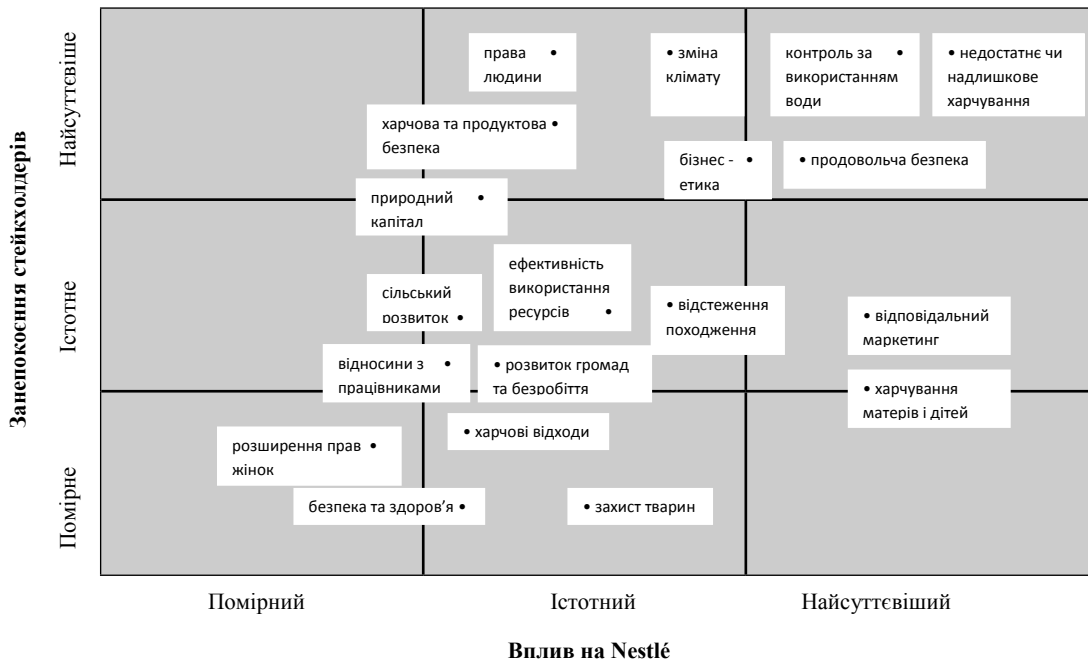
Занепокоєння стейкхолдерів

Найсуттєвіше

Істотне

Помірне

права • людини

• зміна клімату

контроль за • використанням води

• недостатнє чи надлишкове харчування

харчова та продуктова • безпека

бізнес - • етика

• продовольча безпека

природний • капітал

ефективність використання ресурсів •

сільський розвиток •

• відстеження походження

• відповідальний маркетинг

відносини з • працівниками

• розвиток громад та безробіття

• харчування матерів і дітей

• харчові відходи

розширення прав • жінок

безпека та здоров'я •

• захист тварин

Помірний

Істотний

Найсуттєвіший

Вплив на Nestlé